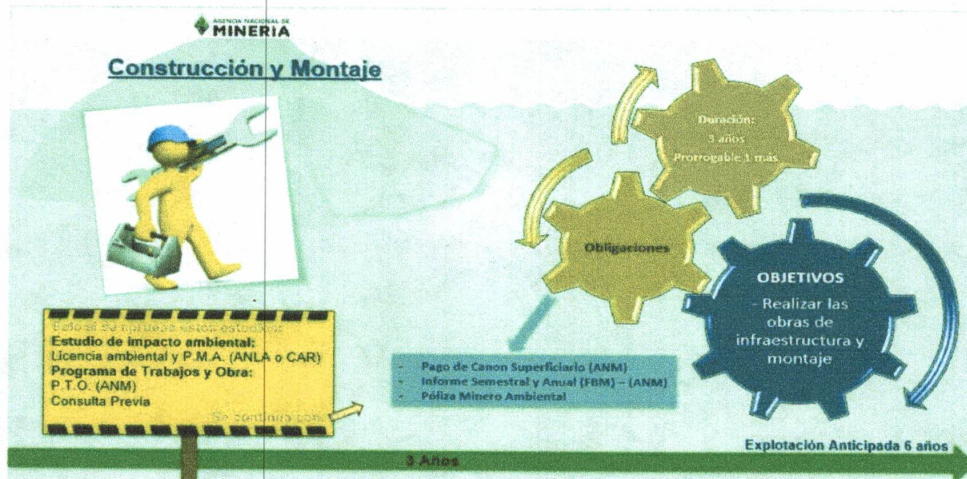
AGENCIA NACIONAL DE MINERIA

Construcción y Montaje

Duración:
3 años
Prorrogable 1 más

Obligaciones

OBJETIVOS
- Realizar las obras de infraestructura y montaje

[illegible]
Estudio de impacto ambiental:
Licencia ambiental y P.M.A. (ANLA o CAR)
Programa de Trabajos y Obra:
P.T.O. (ANM)
Consulta Previa
Se continúa con:

- Pago de Canon Superficiario (ANM)
- Informe Semestral y Anual (FBM) – (ANM)
- Póliza Minero Ambiental

Explotación Anticipada 6 años

3 Años